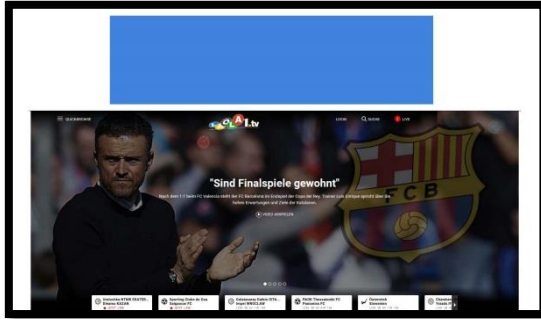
SCHNELLWAHL

LAOLA1.tv

LOGIN

SUCHE

LIVE

FCB

"Sind Finalspiele gewohnt"

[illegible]

VIDEO ANSEHEN

Eintracht ... Dinamo KAZAN

Sporting Clube de ... Salgueiros FC

Fenerbahce ... WROCLAW

PAOK Thessaloniki FC ... Panionios FC

Österreich Slowenien

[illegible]